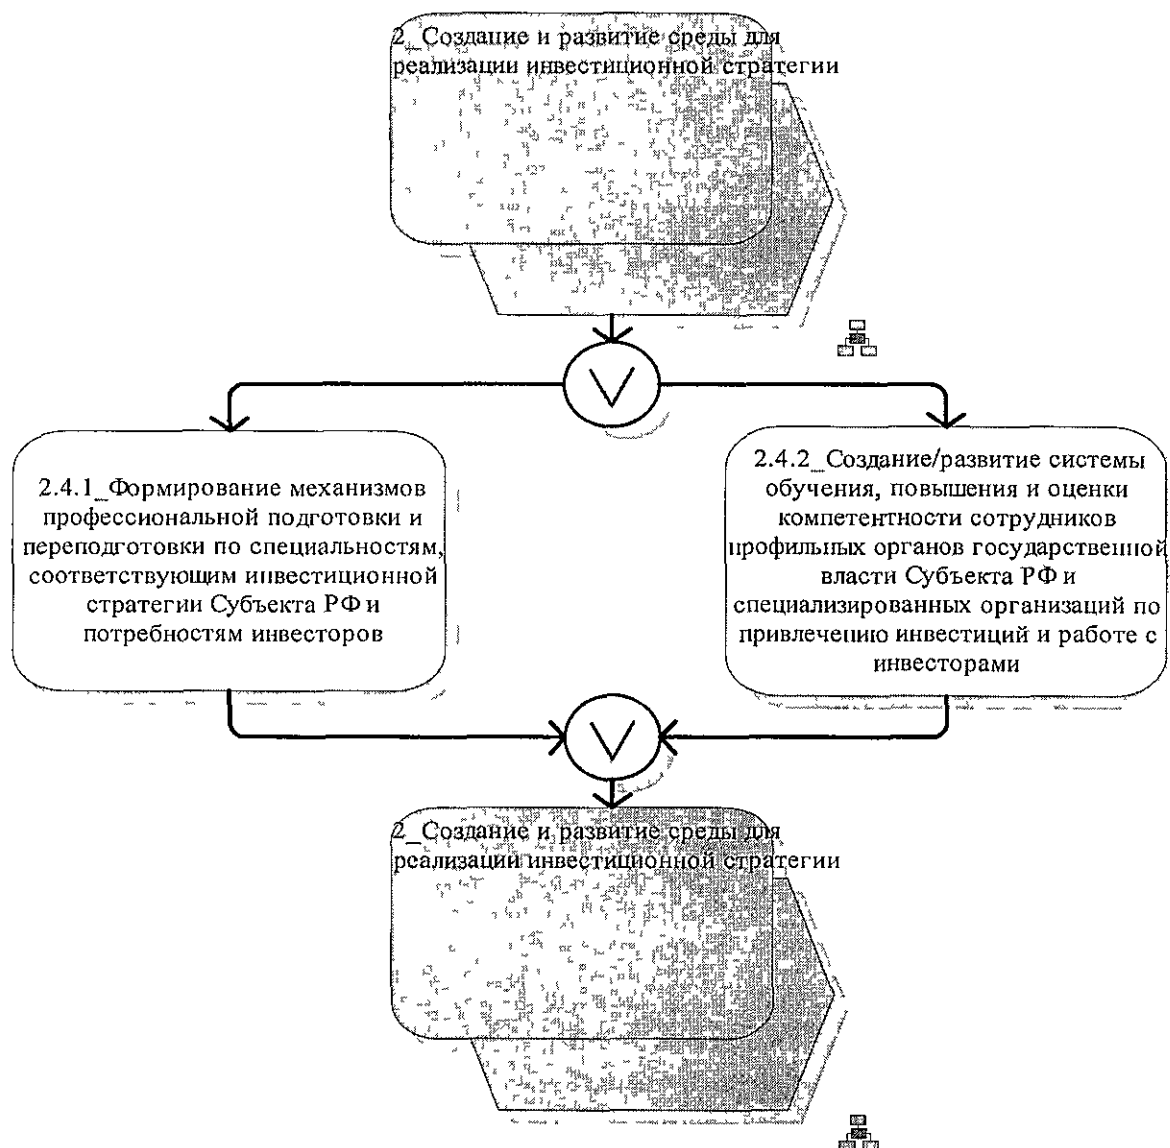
2_Создание и развитие среды для реализации инвестиционной стратегии

2.4.1_Формирование механизмов профессиональной подготовки и переподготовки по специальностям, соответствующим инвестиционной стратегии Субъекта РФ и потребностям инвесторов

2.4.2_Создание/развитие системы обучения, повышения и оценки компетентности сотрудников профильных органов государственной власти Субъекта РФ и специализированных организаций по привлечению инвестиций и работе с инвесторами

2_Создание и развитие среды для реализации инвестиционной стратегии